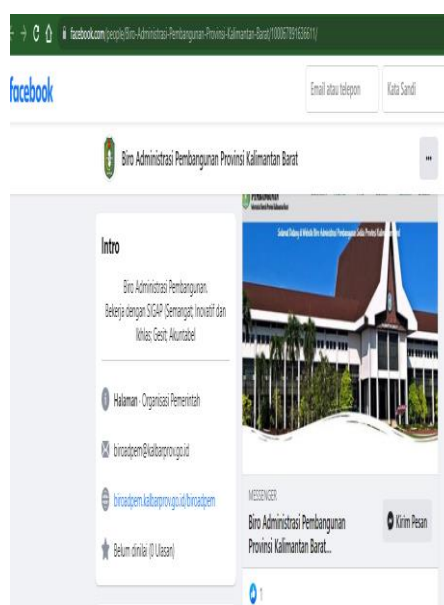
facebook.com/people/Biro-Administrasi-Pembangunan-Provinsi-Kalimantan-Barat/100067891636611/

facebook

Email atau telepon

Kata Sandi

Biro Administrasi Pembangunan Provinsi Kalimantan Barat

...

Intro

Biro Administrasi Pembangunan. Bekerja dengan SIGAP (Semangat, Inovatif dan Ikhlas; Gesit; Akuntabel

Halaman · Organisasi Pemerintah

biroadpem@kalbarprov.go.id

biroadpem.kalbarprov.go.id/biroadpem

Belum dinilai (0 Ulasan)

PEMBANGUNAN

Selamat Datang di Website Biro Administrasi Pembangunan Setda Provinsi Kalimantan Barat

MESSENGER

Biro Administrasi Pembangunan Provinsi Kalimantan Barat...

Kirim Pesan

1